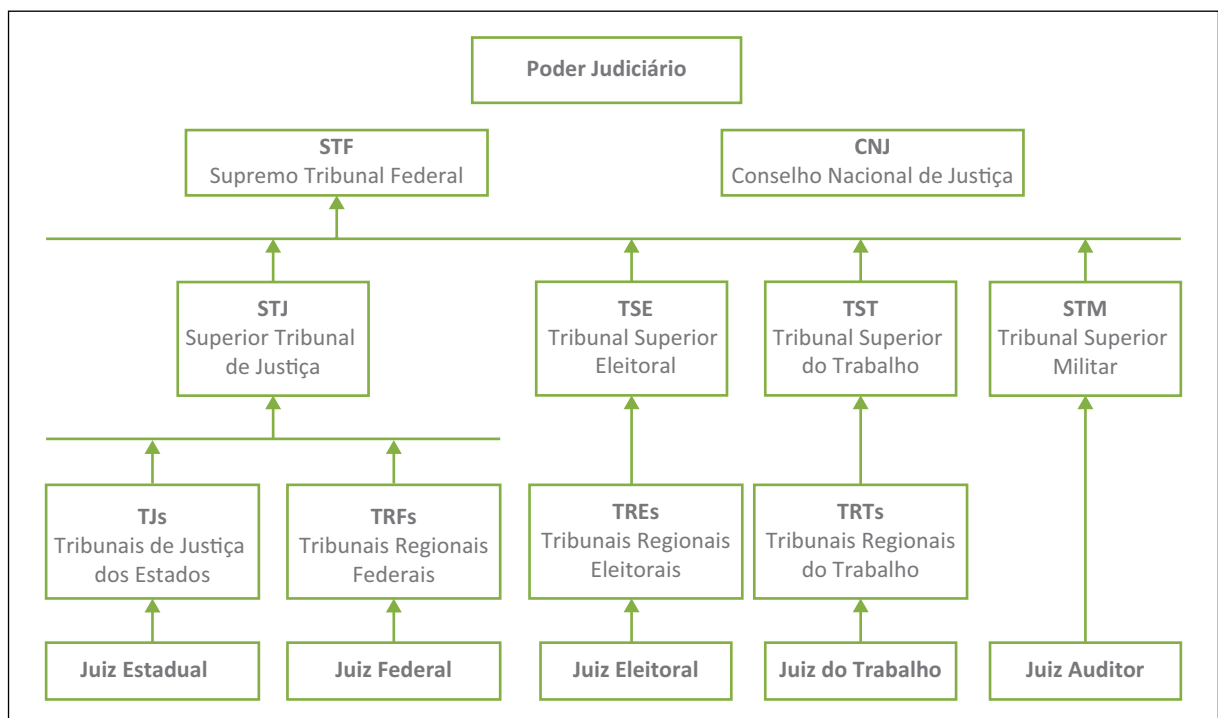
Poder Judiciário

STF
Supremo Tribunal Federal

CNJ
Conselho Nacional de Justiça

STJ
Superior Tribunal de Justiça

TSE
Tribunal Superior Eleitoral

TST
Tribunal Superior do Trabalho

STM
Tribunal Superior Militar

TJs
Tribunais de Justiça dos Estados

TRFs
Tribunais Regionais Federais

TREs
Tribunais Regionais Eleitorais

TRTs
Tribunais Regionais do Trabalho

Juiz Estadual

Juiz Federal

Juiz Eleitoral

Juiz do Trabalho

Juiz Auditor